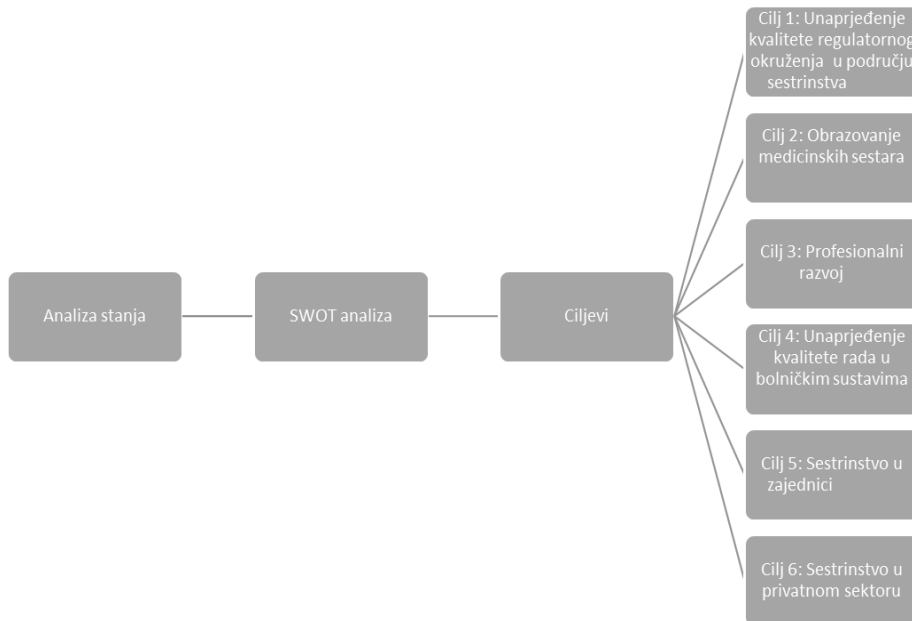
Analiza stanja

SWOT analiza

Ciljevi

Cilj 1: Unaprjeđenje kvalitete regulatornog okruženja u području sestrinstva

Cilj 2: Obrazovanje medicinskih sestara

Cilj 3: Profesionalni razvoj

Cilj 4: Unaprjeđenje kvalitete rada u bolničkim sustavima

Cilj 5: Sestrinstvo u zajednici

Cilj 6: Sestrinstvo u privatnom sektoru